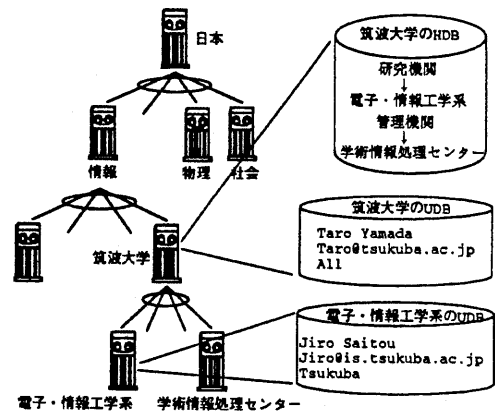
日本

情報

物理

社会

筑波大学

電子・情報工学系

学術情報処理センター

筑波大学のHDB

研究機関

電子・情報工学系

管理機関

学術情報処理センター

筑波大学のUDB

Taro Yamada
Taro@tsukuba.ac.jp
All

電子・情報工学系のUDB

Jiro Saitou
Jiro@is.tsukuba.ac.jp
Tsukuba